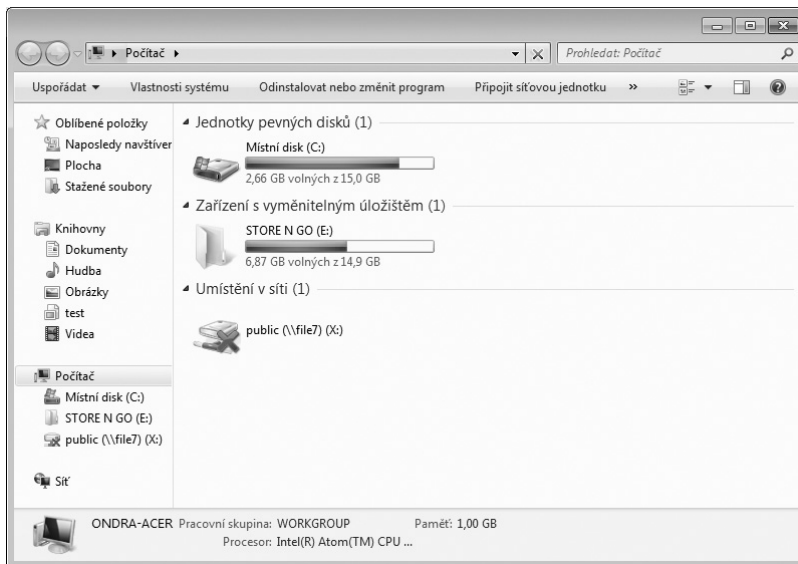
Počítač ▸

Prohledat: Počítač

Uspořádat ▾ Vlastnosti systému Odinstalovat nebo změnit program Připojit síťovou jednotku »

Oblíbené položky
Naposledy navštíver
Plocha
Stažené soubory

Knihovny
Dokumenty
Hudba
Obrázky
test
Videa

Počítač
Místní disk (C:)
STORE N GO (E:)
public (\\file7) (X:)

Síť

Jednotky pevných disků (1)

Místní disk (C:)
2,66 GB volných z 15,0 GB

Zařízení s vyměnitelným úložištěm (1)

STORE N GO (E:)
6,87 GB volných z 14,9 GB

Umístění v síti (1)

public (\\file7) (X:)

ONDRA-ACER Pracovní skupina: WORKGROUP Paměť: 1,00 GB
Procesor: Intel(R) Atom(TM) CPU ...